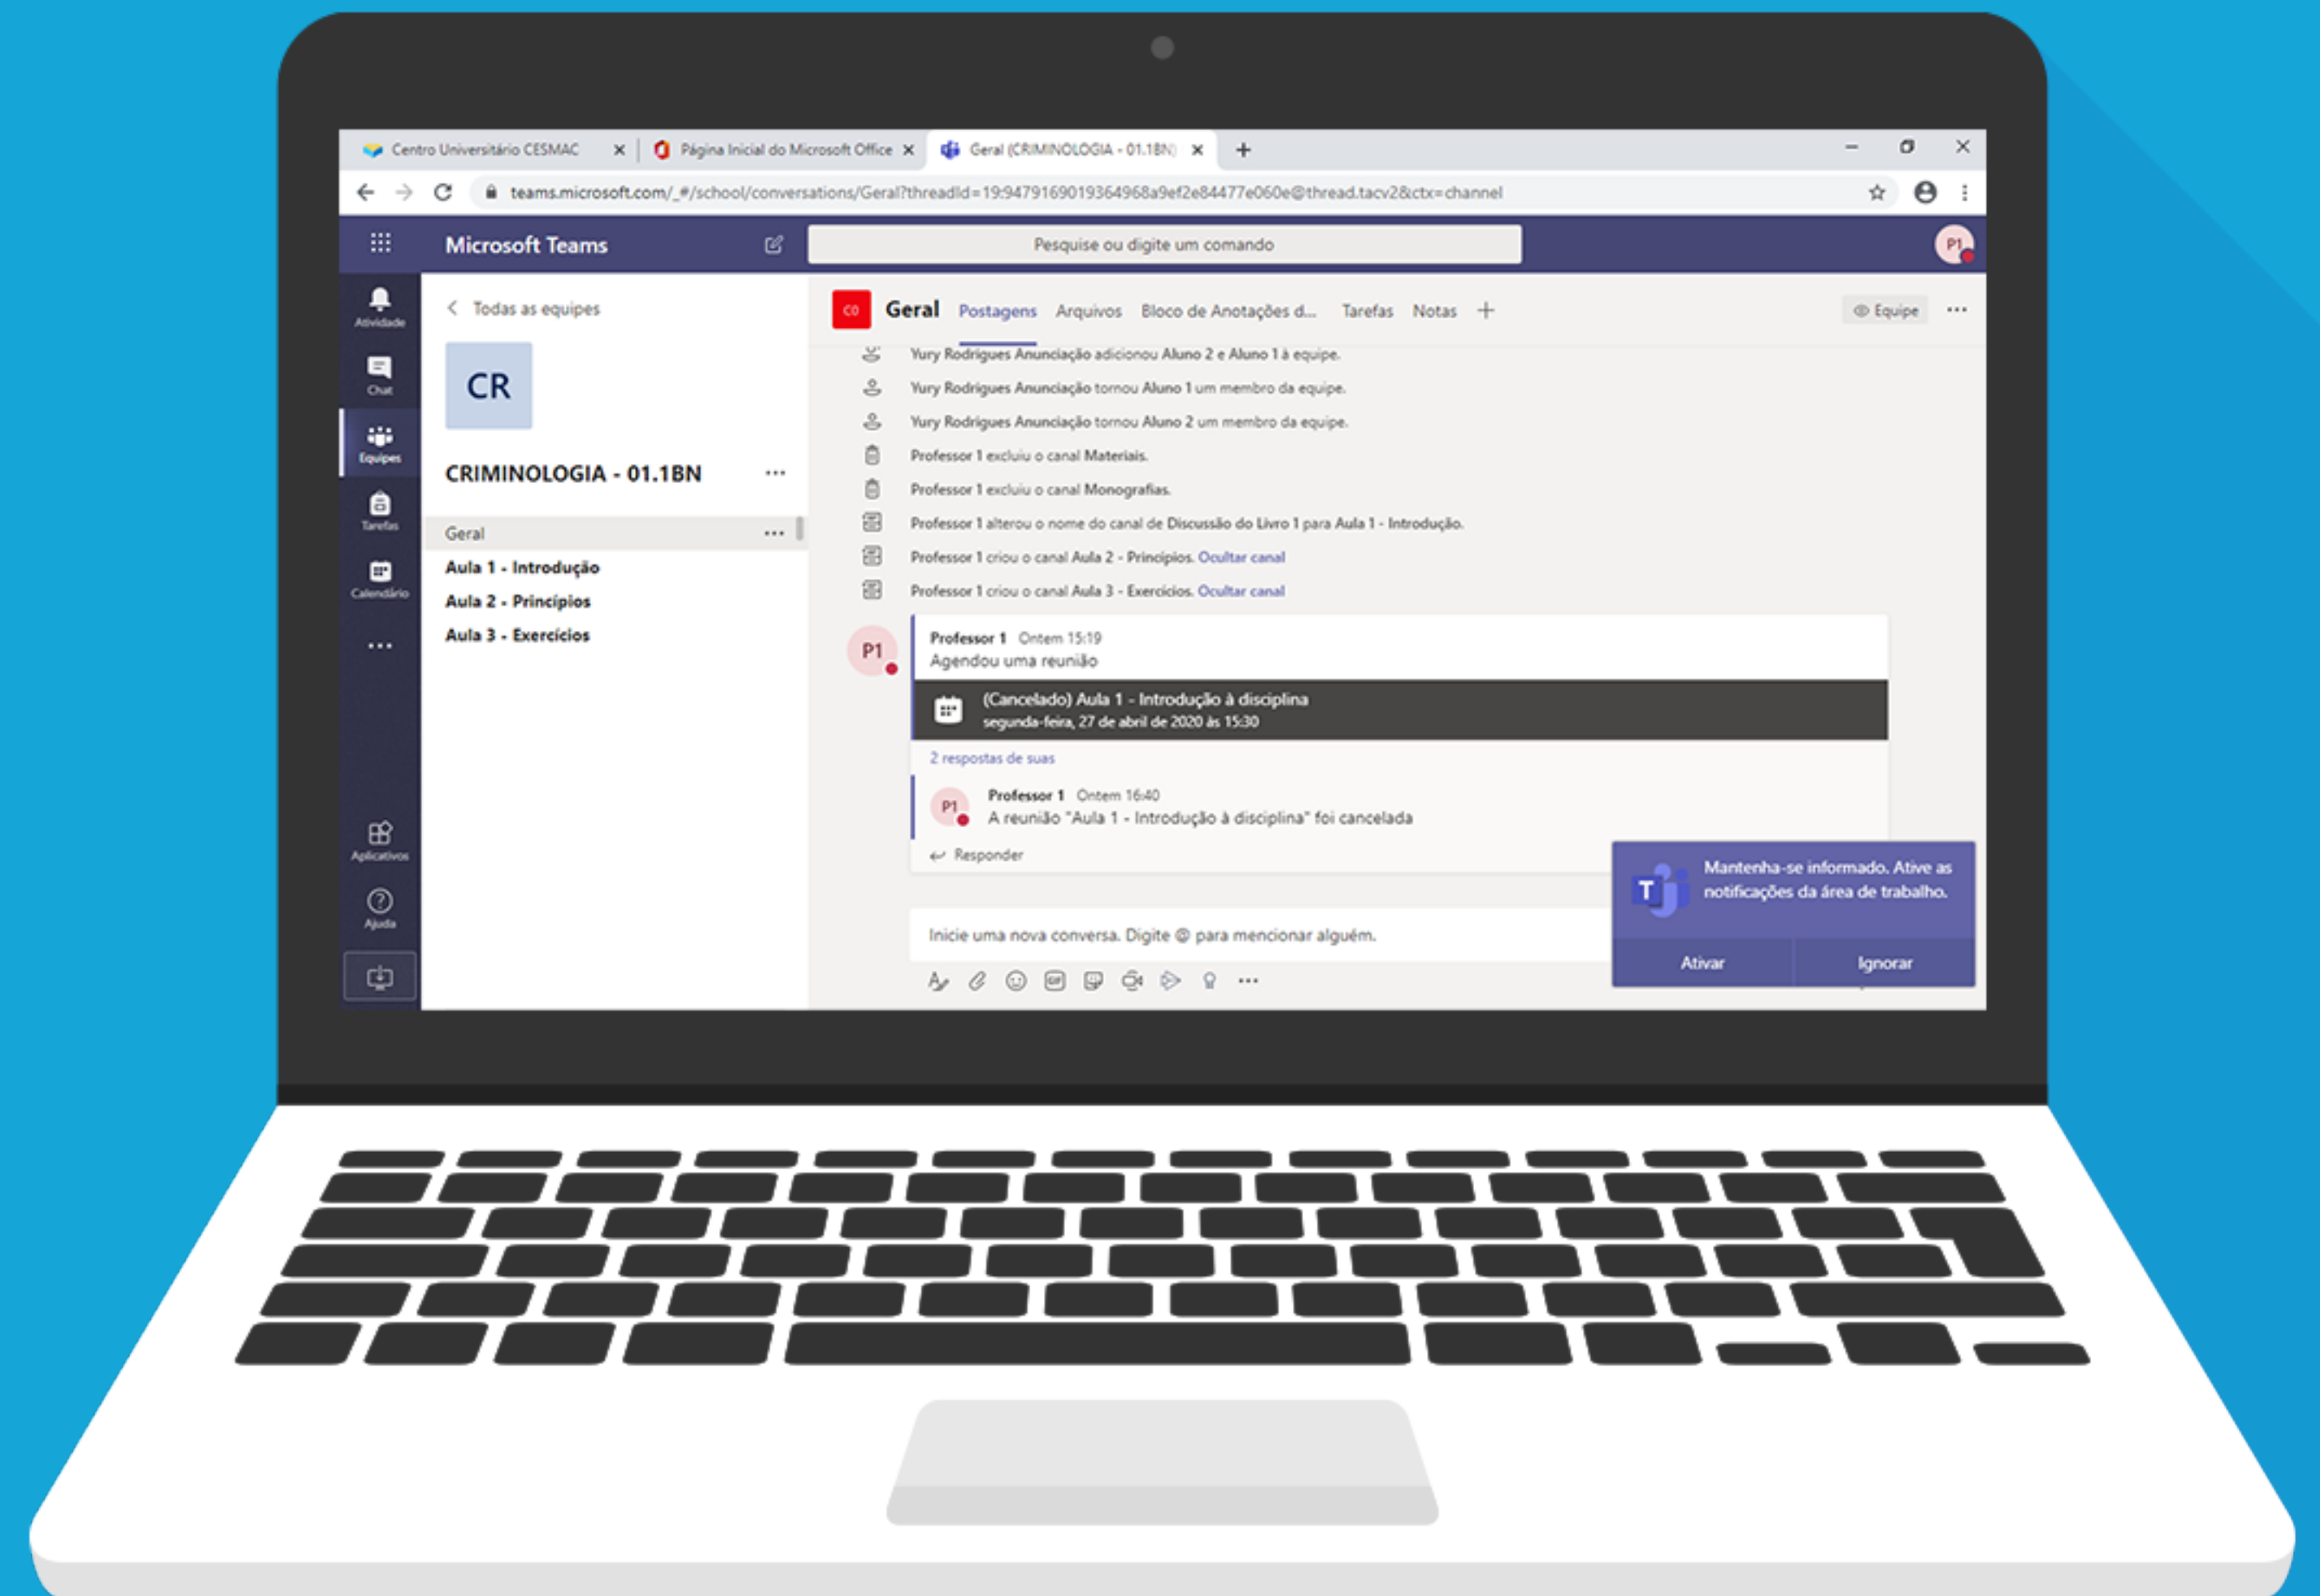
Centro Universitário CESMAC ×
Página Inicial do Microsoft Office ×
Geral (CRIMINOLOGIA - 01.1BN) ×
+

teams.microsoft.com/_#/school/conversations/Geral?threadId=19:9479169019364968a9ef2e84477e060e@thread.tacv2&ctx=channel

Microsoft Teams
Pesquise ou digite um comando
P1

Atividade
Chat
Equipes
Tarefas
Calendário
...
Aplicativos
Ajuda

< Todas as equipes
CR
CRIMINOLOGIA - 01.1BN ...
Geral ...
Aula 1 - Introdução
Aula 2 - Princípios
Aula 3 - Exercícios

CO Geral Postagens Arquivos Bloco de Anotações d... Tarefas Notas +
Equipe ...

Yury Rodrigues Anunciação adicionou Aluno 2 e Aluno 1 à equipe.
Yury Rodrigues Anunciação tornou Aluno 1 um membro da equipe.
Yury Rodrigues Anunciação tornou Aluno 2 um membro da equipe.
Professor 1 excluiu o canal Materiais.
Professor 1 excluiu o canal Monografias.
Professor 1 alterou o nome do canal de Discussão do Livro 1 para Aula 1 - Introdução.
Professor 1 criou o canal Aula 2 - Princípios. Ocultar canal
Professor 1 criou o canal Aula 3 - Exercícios. Ocultar canal

P1
Professor 1 Ontem 15:19
Agendou uma reunião
(Cancelado) Aula 1 - Introdução à disciplina
segunda-feira, 27 de abril de 2020 às 15:30
2 respostas de suas
P1
Professor 1 Ontem 16:40
A reunião "Aula 1 - Introdução à disciplina" foi cancelada
Responder

Mantenha-se informado. Ative as notificações da área de trabalho.
Ativar
Ignorar

Inicie uma nova conversa. Digite @ para mencionar alguém.